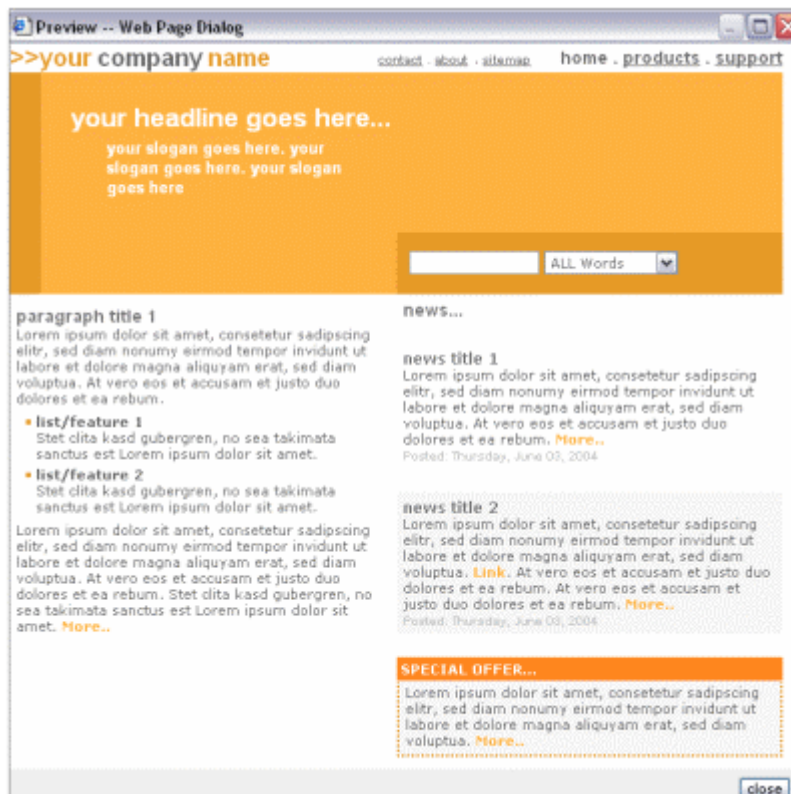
Preview -- Web Page Dialog

>>your company name

contact . about . sitemap

home . products . support

your headline goes here...

your slogan goes here. your slogan goes here. your slogan goes here

ALL Words

paragraph title 1

Lorem ipsum dolor sit amet, consetetur sadipscing elitr, sed diam nonumy eirmod tempor invidunt ut labore et dolore magna aliquyam erat, sed diam voluptua. At vero eos et accusam et justo duo dolores et ea rebum.

- list/feature 1
  Stet clita kasd gubergren, no sea takimata sanctus est Lorem ipsum dolor sit amet.
- list/feature 2
  Stet clita kasd gubergren, no sea takimata sanctus est Lorem ipsum dolor sit amet.

Lorem ipsum dolor sit amet, consetetur sadipscing elitr, sed diam nonumy eirmod tempor invidunt ut labore et dolore magna aliquyam erat, sed diam voluptua. At vero eos et accusam et justo duo dolores et ea rebum. Stet clita kasd gubergren, no sea takimata sanctus est Lorem ipsum dolor sit amet. More..

news...

news title 1

Lorem ipsum dolor sit amet, consetetur sadipscing elitr, sed diam nonumy eirmod tempor invidunt ut labore et dolore magna aliquyam erat, sed diam voluptua. At vero eos et accusam et justo duo dolores et ea rebum. More..

Posted: Thursday, June 03, 2004

news title 2

Lorem ipsum dolor sit amet, consetetur sadipscing elitr, sed diam nonumy eirmod tempor invidunt ut labore et dolore magna aliquyam erat, sed diam voluptua. Link. At vero eos et accusam et justo duo dolores et ea rebum. At vero eos et accusam et justo duo dolores et ea rebum. More..

Posted: Thursday, June 03, 2004

SPECIAL OFFER...

Lorem ipsum dolor sit amet, consetetur sadipscing elitr, sed diam nonumy eirmod tempor invidunt ut labore et dolore magna aliquyam erat, sed diam voluptua. More..

close